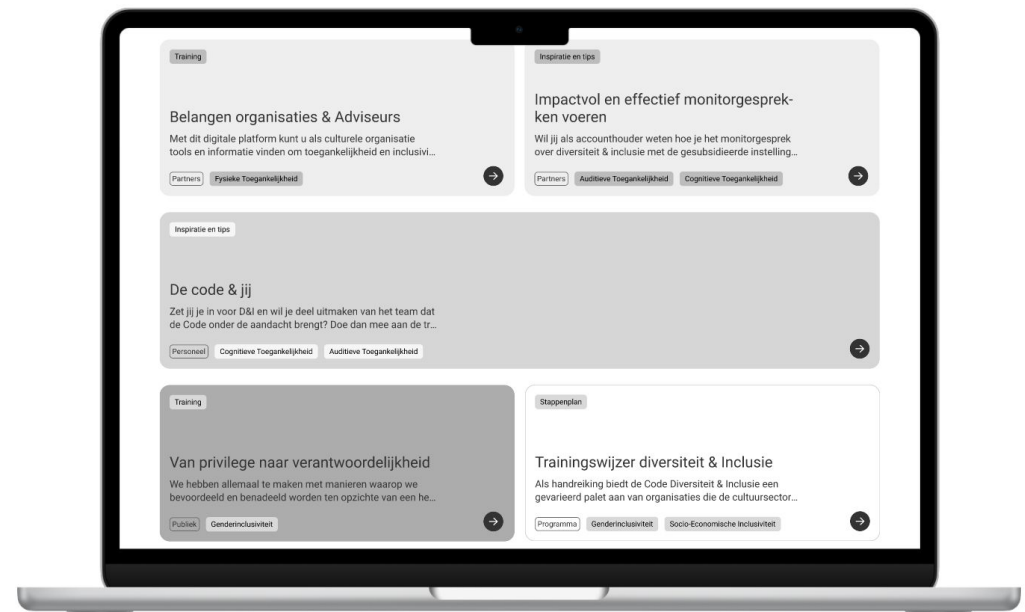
Training

Belangen organisaties & Adviseurs

Met dit digitale platform kunt u als culturele organisatie tools en informatie vinden om toegankelijkheid en inclusivi...

Partners Fysieke Toegankelijkheid

Inspiratie en tips

Impactvol en effectief monitorgesprekken voeren

Wil jij als accounthouder weten hoe je het monitorgesprek over diversiteit & inclusie met de gesubsidieerde instelling...

Partners Auditieve Toegankelijkheid Cognitieve Toegankelijkheid

Inspiratie en tips

De code & jij

Zet jij je in voor D&I en wil je deel uitmaken van het team dat de Code onder de aandacht brengt? Doe dan mee aan de tr...

Personeel Cognitieve Toegankelijkheid Auditieve Toegankelijkheid

Training

Van privilege naar verantwoordelijkheid

We hebben allemaal te maken met manieren waarop we bevoordeeld en benadeeld worden ten opzichte van een he...

Publiek Genderinclusiviteit

Stappenplan

Trainingswijzer diversiteit & Inclusie

Als handreiking biedt de Code Diversiteit & Inclusie een gevarieerd palet aan van organisaties die de cultuursector...

Programma Genderinclusiviteit Socio-Economische Inclusiviteit